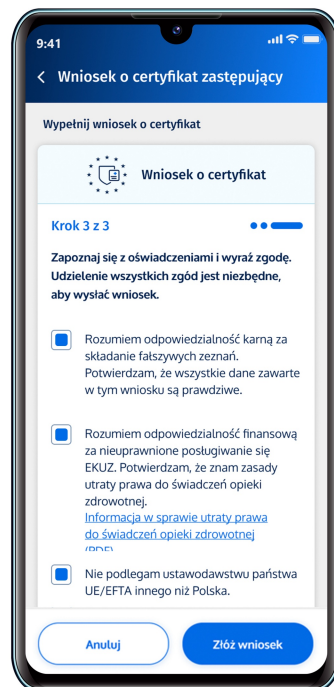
9:41

Wniosek o certyfikat zastępujący

Wypełnij wniosek o certyfikat

Wniosek o certyfikat

Krok 3 z 3

Zapoznaj się z oświadczeniami i wyraź zgodę. Udzielenie wszystkich zgód jest niezbędne, aby wysłać wniosek.

Rozumiem odpowiedzialność karną za składanie fałszywych zeznań. Potwierdzam, że wszystkie dane zawarte w tym wniosku są prawdziwe.

Rozumiem odpowiedzialność finansową za nieuprawnione posługiwanie się EKUZ. Potwierdzam, że znam zasady utraty prawa do świadczeń opieki zdrowotnej. Informacja w sprawie utraty prawa do świadczeń opieki zdrowotnej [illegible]

Nie podlegam ustawodawstwu państwa UE/EFTA innego niż Polska.

Anuluj

Złóż wniosek